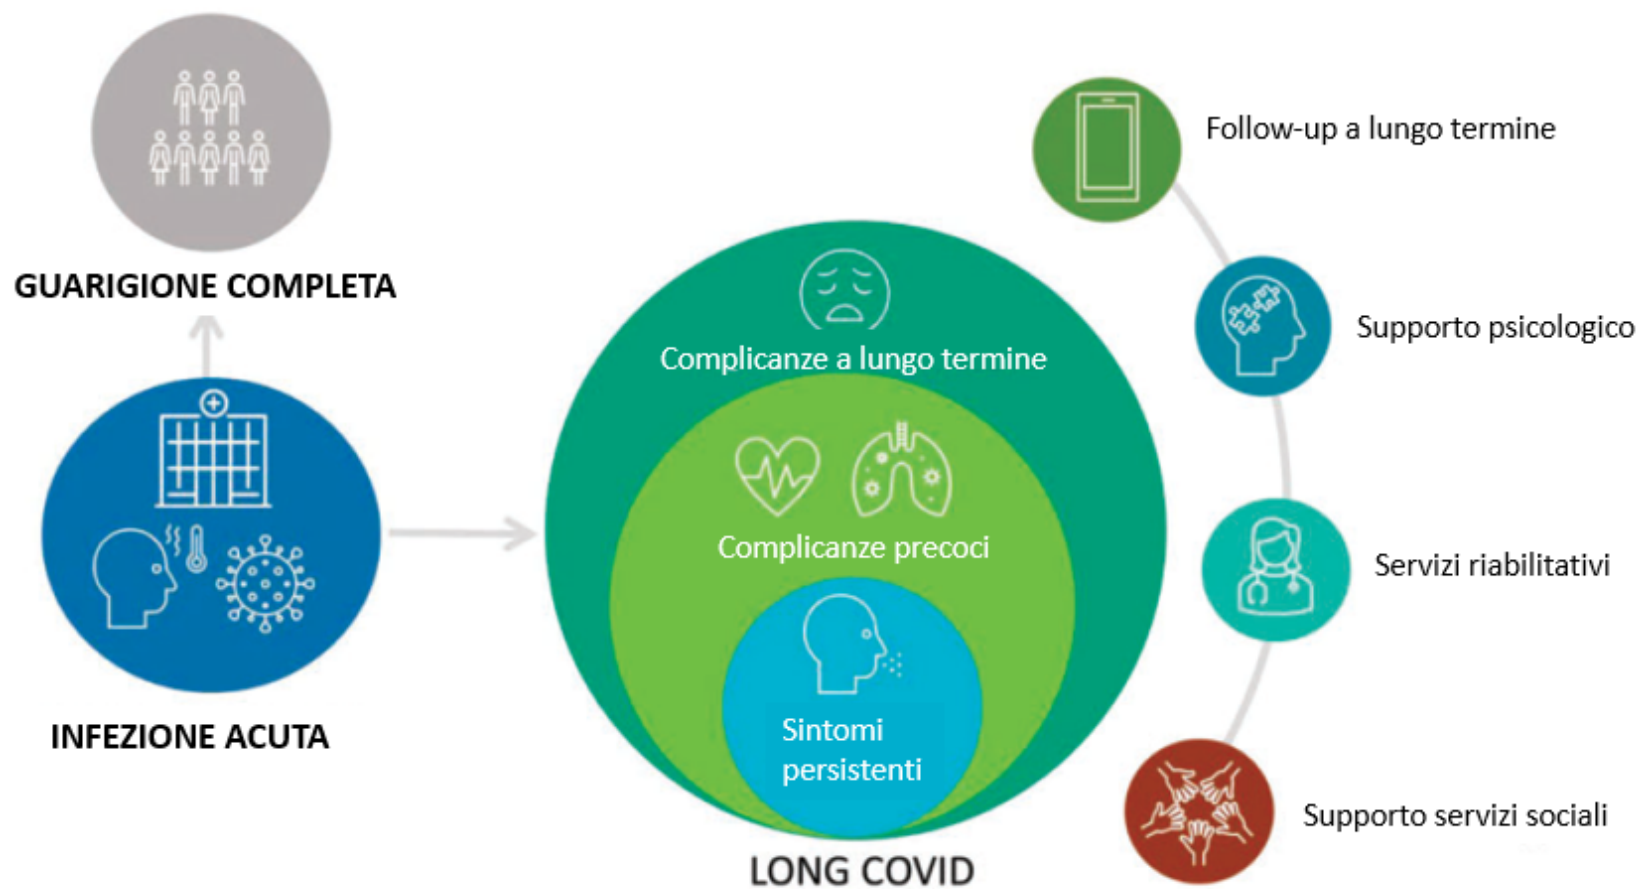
GUARIGIONE COMPLETA

INFEZIONE ACUTA

Complicanze a lungo termine

Complicanze precoci

Sintomi persistenti

LONG COVID

Follow-up a lungo termine

Supporto psicologico

Servizi riabilitativi

Supporto servizi sociali